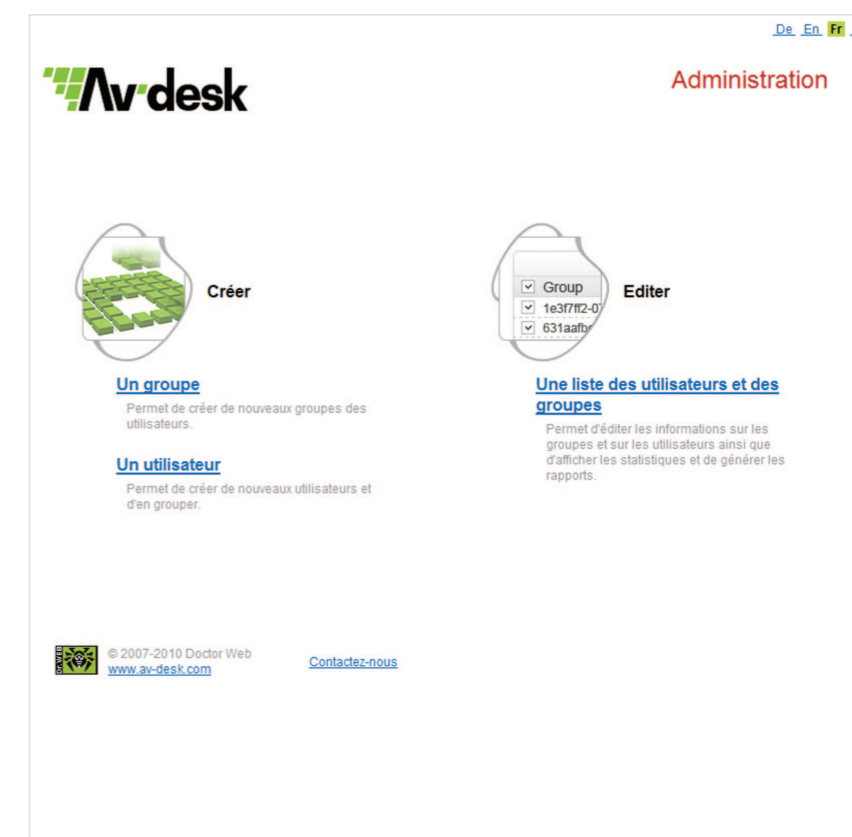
De En Fr

Av·desk

Administration

Créer

Group
1e3f7ff2-0
631aafb

Editer

Un groupe
Permet de créer de nouveaux groupes des utilisateurs.

Un utilisateur
Permet de créer de nouveaux utilisateurs et d'en grouper.

Une liste des utilisateurs et des groupes
Permet d'éditer les informations sur les groupes et sur les utilisateurs ainsi que d'afficher les statistiques et de générer les rapports.

Dr.WEB
© 2007-2010 Doctor Web
www.av-desk.com

Contactez-nous